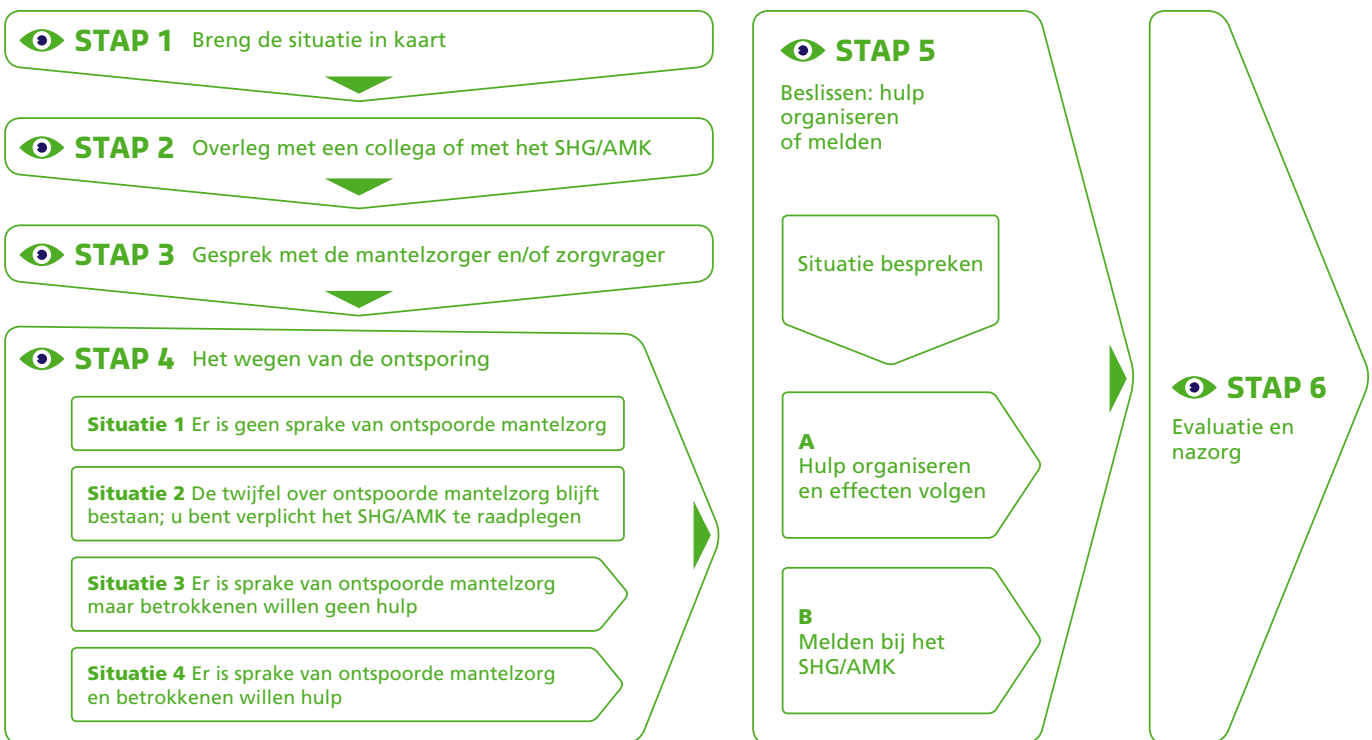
STAP 1 Breng de situatie in kaart

STAP 2 Overleg met een collega of met het SHG/AMK

STAP 3 Gesprek met de mantelzorger en/of zorgvrager

STAP 4 Het wegen van de ontsporing

Situatie 1 Er is geen sprake van ontspoorde mantelzorg

Situatie 2 De twijfel over ontspoorde mantelzorg blijft bestaan; u bent verplicht het SHG/AMK te raadplegen

Situatie 3 Er is sprake van ontspoorde mantelzorg maar betrokkenen willen geen hulp

Situatie 4 Er is sprake van ontspoorde mantelzorg en betrokkenen willen hulp

STAP 5

Beslissen: hulp organiseren of melden

Situatie bespreken

A
Hulp organiseren en effecten volgen

B
Melden bij het SHG/AMK

STAP 6

Evaluatie en nazorg